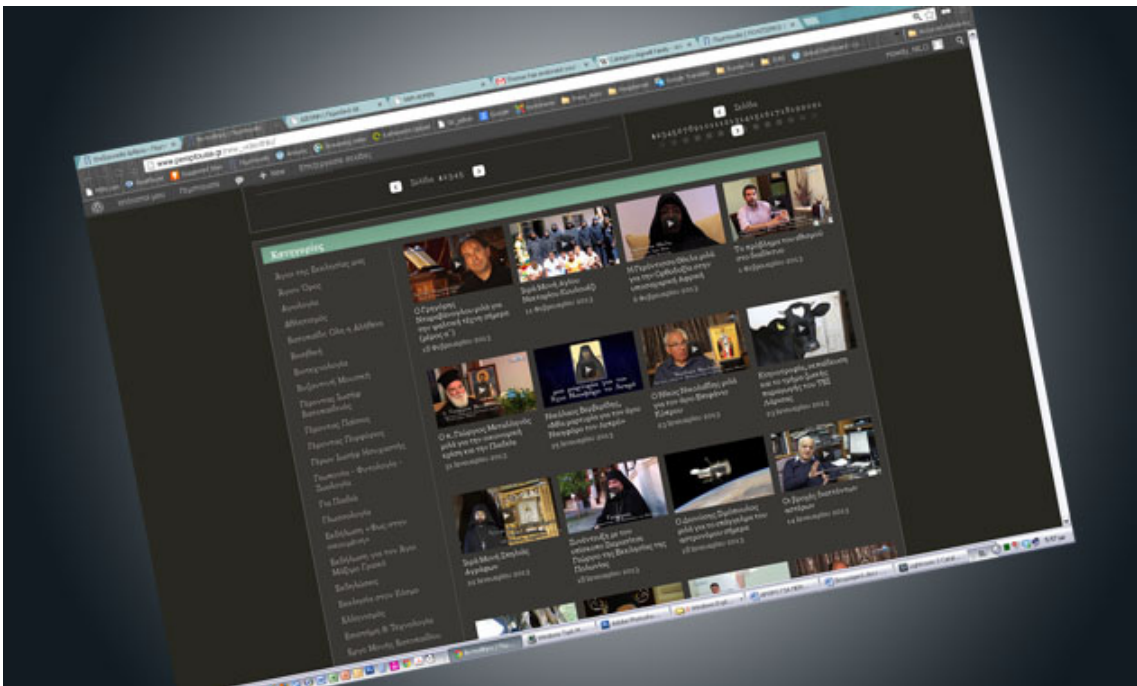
www.pemptousia.gr

Σελίδα 1 2 3 4 5

Σελίδα

Κατηγορίες

Άγιοι της Βασιλείας μας

Άγιον Όρος

Αυτοτελής

Αθωνιάδα

Βατοπαίδι: Οδός η Αλήθεια

Βιοηθική

Βυζαντινολογία

Βυζαντινή Μουσική

Γέροντας Ιωσήφ Βατοπαιδινός

Γέροντας Παΐσιος

Γέροντας Πορφύριος

Γέρων Ιωσήφ Ησυχαστής

Γυναίκα - Φυσιολογία - Ζωολογία

Για Παιδιά

Εκδηλώσεις

Εκδηλώσεις για τον Άγιο Μάξιμο Γραικό

Εκδηλώσεις

Εκκλησία στον Τύπο

Ελληνισμός

Επιστήμη & Τεχνολογία

Έργα Μονής Βατοπαιδίου

Ο Γρηγόρης Νικηφόρος μιλά για την ψαλτική τέχνη σήμερα (μέρος α')

Ιερά Μονή Αγίου Νεκταρίου

Η Γερόντισσα Θέκλα μιλά για την Ορθοδοξία στην ιεραποστολική Αφρική

Το πρόβλημα της αθεΐας στο διαδίκτυο

Ο π. Γεώργιος Μεταλληνός μιλά για την οικονομική κρίση και την Παιδεία

Νικόλαος Βερβερίδης: «Ήθελα μαρτυρία για τον Άγιο Νεκτάριο του Αιγαίου»

Ο Ηλίας Νικολαΐδης μιλά για τον Άγιο Βησσαρίωνα

Κτηνοτροφία, εκπαίδευση και το τμήμα ζωικής παραγωγής του ΤΕΙ Λάρισας

Ιερά Μονή Σκήτης Αγίου

Συνέντευξη με τον Σεβασμιώτατο Μητροπολίτη της Βασιλείας της Πελαγονίας

Ο Διονύσιος Σιμόπουλος μιλά για το επίτευγμα του αστρονομικού σήμερα

Οι βροχές διαστημικών αστέρων